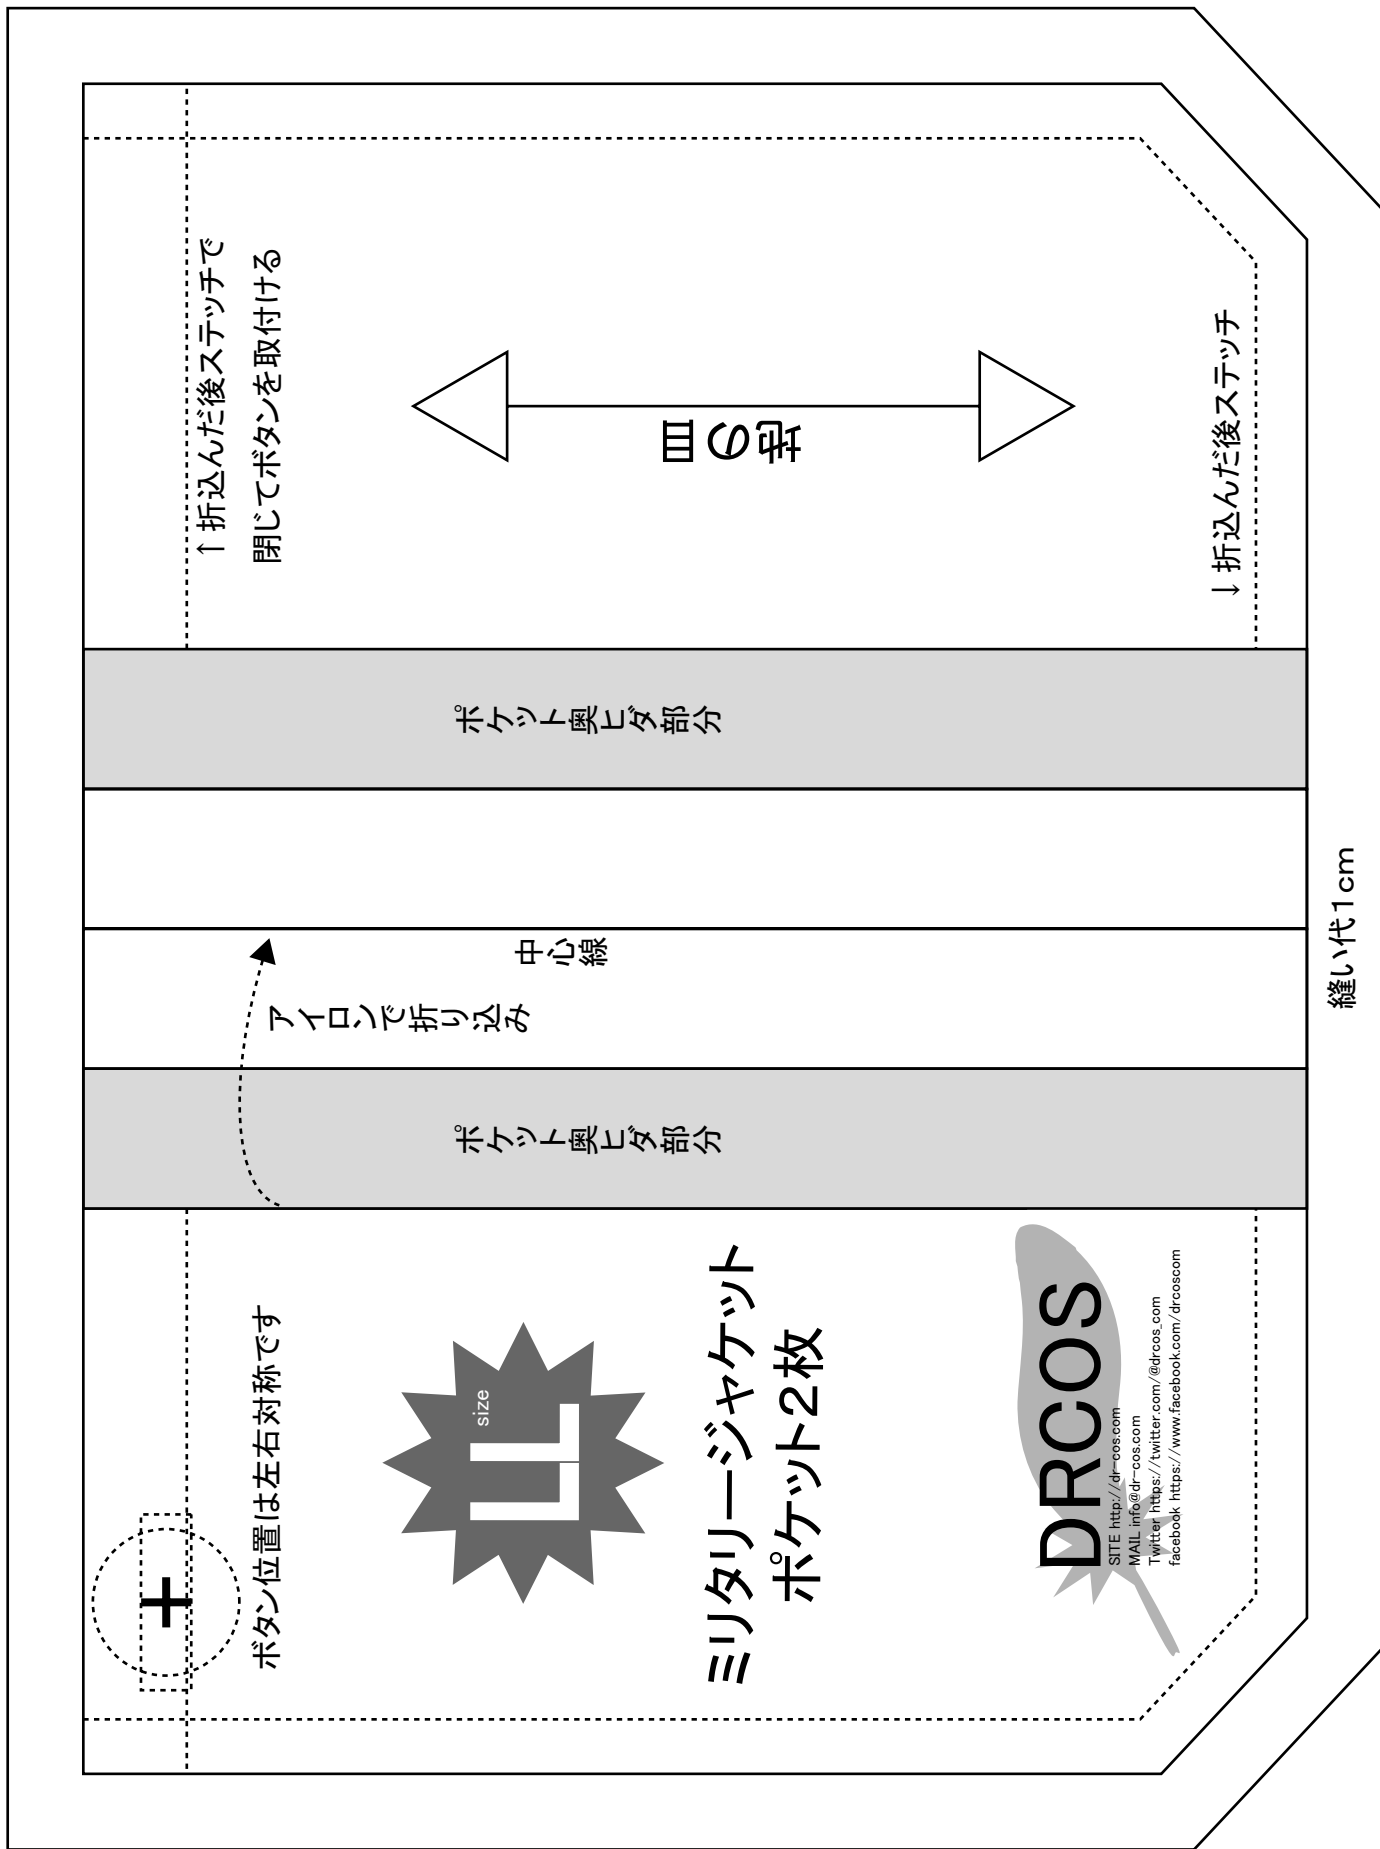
↑折込んだ後ステッチで
閉じてボタンを取付ける

布の目

↓折込んだ後ステッチ

ポケット奥ヒダ部分

中心線

アイロンで折り込み

ポケット奥ヒダ部分

ボタン位置は左右対称です

size
LL

ミリタリージャケット
ポケット2枚

DRCOS
SITE http://dr-cos.com
MAIL info@dr-cos.com
Twitter https://twitter.com/@drcos_com
facebook https://www.facebook.com/drcoscom

縫い代1cm